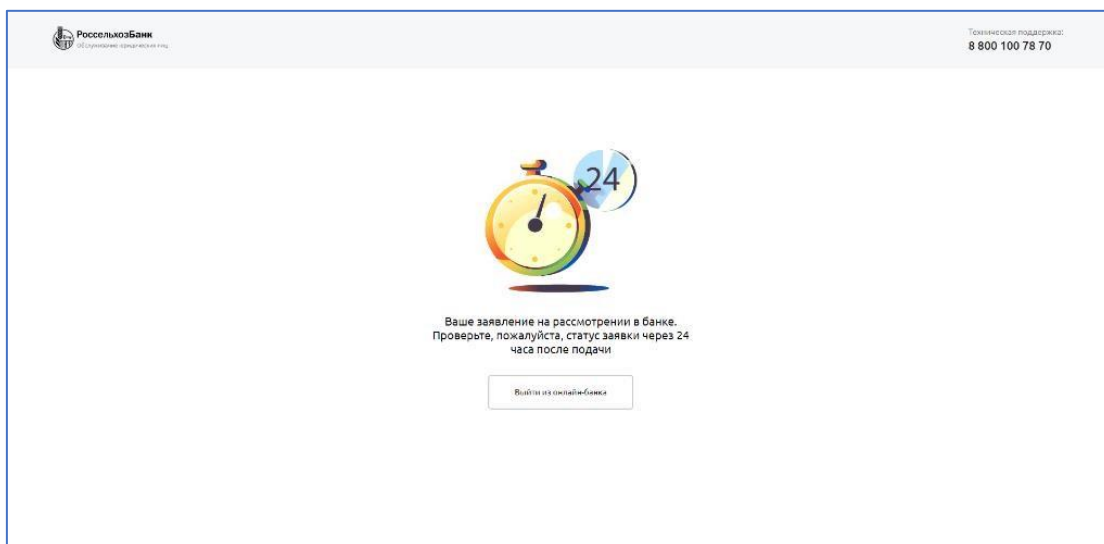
РоссельхозБанк
Обслуживание юридических лиц

Техническая поддержка:
8 800 100 78 70

24

Ваше заявление на рассмотрении в банке. Проверьте, пожалуйста, статус заявки через 24 часа после подачи

Выйти из онлайн-банка